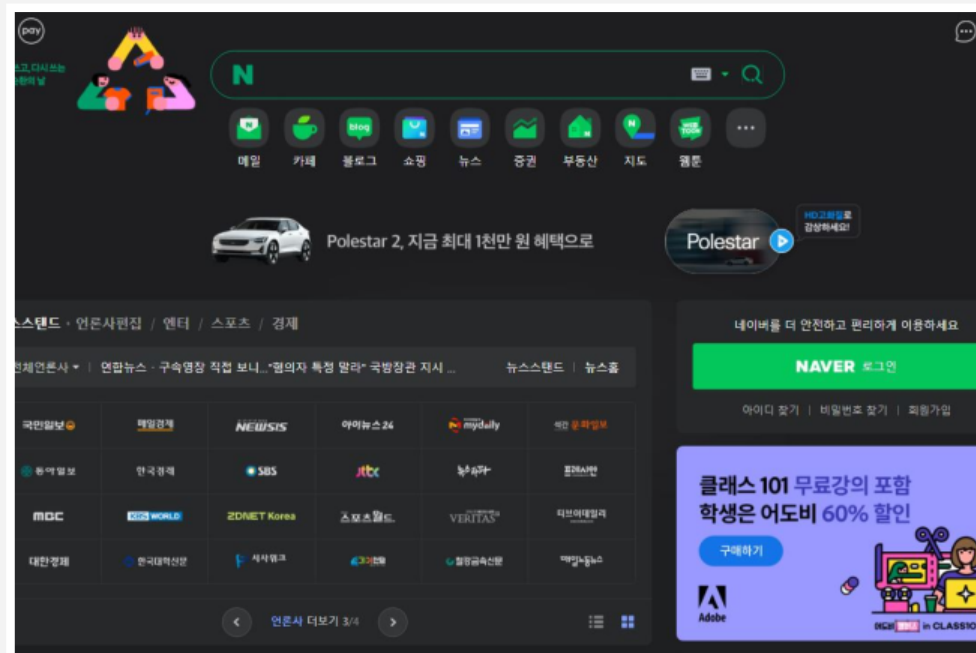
pay

쓰고, 다시쓰는 자원의 날

N

메일 카페 블로그 쇼핑 뉴스 증권 부동산 지도 웹툰

Polestar 2, 지금 최대 1천만 원 혜택으로

Polestar

HD고화질로 감상하세요!

스탠드 · 언론사편집 / 엔터 / 스포츠 / 경제

전체언론사 ▾ | 연합뉴스 · 구속영장 직접 보니..."혐의자 특정 말라" 국방장관 지시 ... 뉴스스탠드 | 뉴스홈

| 국민일보 | 매일경제 | NEWSIS | 아이뉴스24 | mydaily | 문화일보 |
|---|---|---|---|---|---|
| 동아일보 | 한국경제 | SBS | jtbc | 뉴스타파 | 필라시안 |
| MBC | WORLD | ZDNET Korea | 스포츠월드 | VERITAS | 디브이데일리 |
| 대한경제 | 한국대학신문 | 시사위크 | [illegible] | 철강금속신문 | 매일노동뉴스 |

언론사 더보기 3/4

네이버를 더 안전하고 편리하게 이용하세요

NAVER 로그인

아이디 찾기 | 비밀번호 찾기 | 회원가입

클래스 101 무료강의 포함 학생은 어도비 60% 할인

구매하기

Adobe

in CLASS10